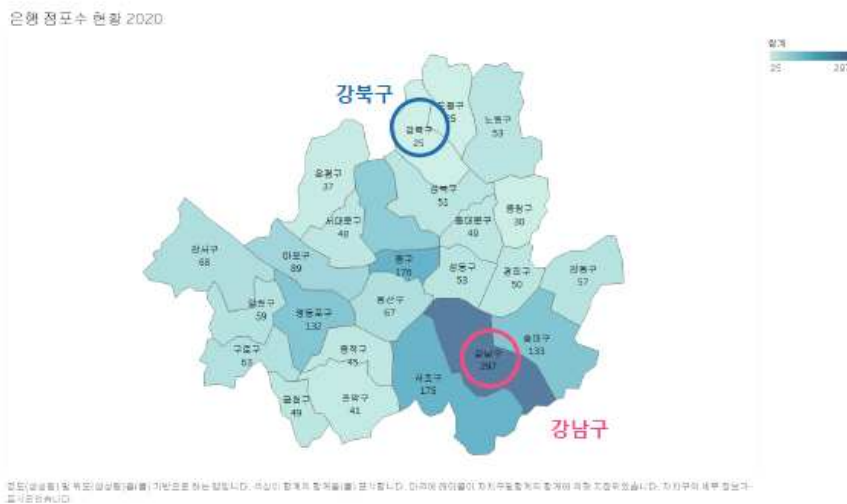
은행 점포수 현황 2020

합계
25
297

강북구

도봉구
35

노원구
53

강북구
25

은평구
37

성북구
51

중랑구
30

서대문구
40

동대문구
49

강서구
68

마포구
89

종로구
170

성동구
53

광진구
50

강동구
57

양천구
59

영등포구
132

용산구
67

송파구
133

강남구
297

구로구
63

동작구
45

서초구
175

금천구
49

관악구
41

강남구

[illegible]